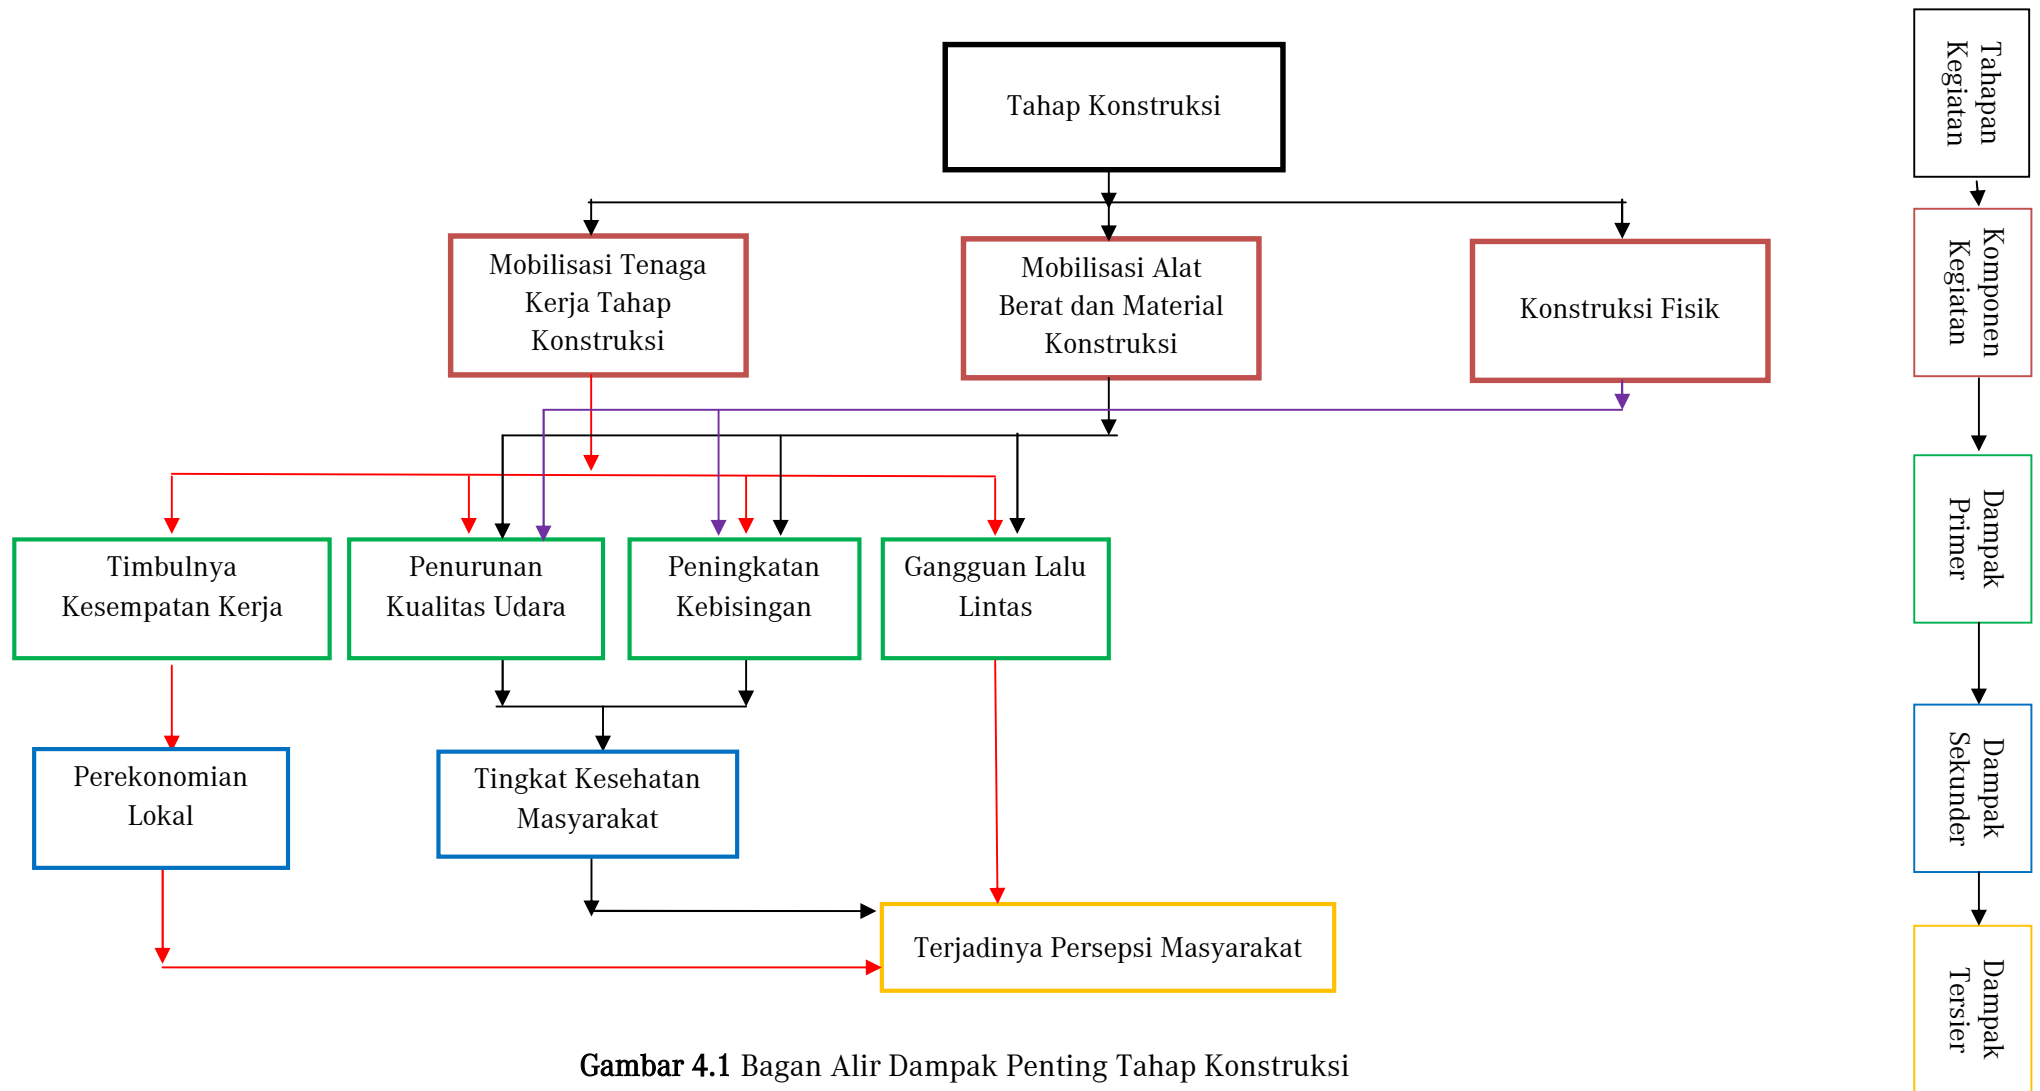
Tahap Konstruksi

Mobilisasi Tenaga Kerja Tahap Konstruksi

Mobilisasi Alat Berat dan Material Konstruksi

Konstruksi Fisik

Timbulnya Kesempatan Kerja

Penurunan Kualitas Udara

Peningkatan Kebisingan

Gangguan Lalu Lintas

Perekonomian Lokal

Tingkat Kesehatan Masyarakat

Terjadinya Persepsi Masyarakat

Tahapan Kegiatan

Komponen Kegiatan

Dampak Primer

Dampak Sekunder

Dampak Tersier

Gambar 4.1 Bagan Alir Dampak Penting Tahap Konstruksi